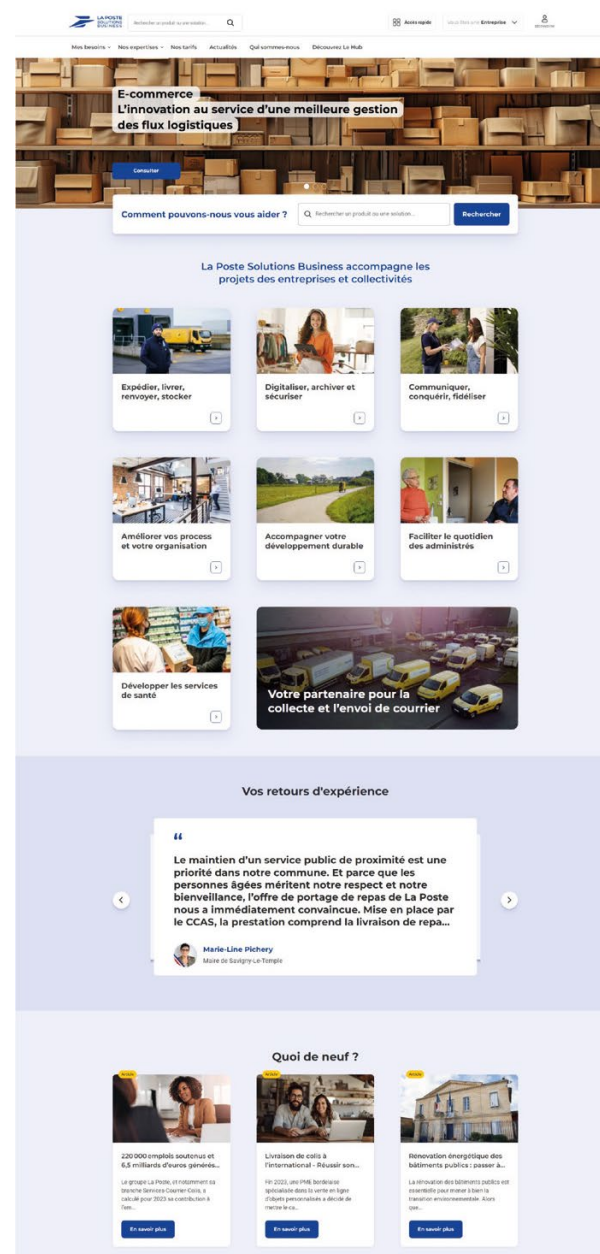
LA POSTE SOLUTIONS BUSINESS

Rechercher un produit ou une solution...

Accès rapide

Vous êtes une Entreprise

Mes besoins Nos expertises Nos tarifs Actualités Qui sommes-nous Découvrez Le Hub

E-commerce
L'innovation au service d'une meilleure gestion des flux logistiques

Consulter

Comment pouvons-nous vous aider ?

Rechercher un produit ou une solution...

Rechercher

La Poste Solutions Business accompagne les projets des entreprises et collectivités

Expédier, livrer, renvoyer, stocker

Digitaliser, archiver et sécuriser

Communiquer, conquérir, fidéliser

Améliorer vos process et votre organisation

Accompagner votre développement durable

Faciliter le quotidien des administrés

Développer les services de santé

Votre partenaire pour la collecte et l'envoi de courrier

Vos retours d'expérience

“

Le maintien d'un service public de proximité est une priorité dans notre commune. Et parce que les personnes âgées méritent notre respect et notre bienveillance, l'offre de portage de repas de La Poste nous a immédiatement convaincue. Mise en place par le CCAS, la prestation comprend la livraison de repa...

Marie-Line Pichery
Maire de Savigny-Le-Temple

Quoi de neuf ?

Article
220 000 emplois soutenus et 6,5 milliards d'euros générés...
Le groupe La Poste, et notamment sa branche Services-Courrier-Colis, a calculé pour 2023 sa contribution à l'em...
En savoir plus

Article
Livraison de colis à l'international - Réussir son...
Fin 2023, une PME bordelaise spécialisée dans la vente en ligne d'objets personnalisés a décidé de mettre le cu...
En savoir plus

Article
Rénovation énergétique des bâtiments publics : passer à...
La rénovation des bâtiments publics est essentielle pour mener à bien la transition environnementale. Alors que...
En savoir plus